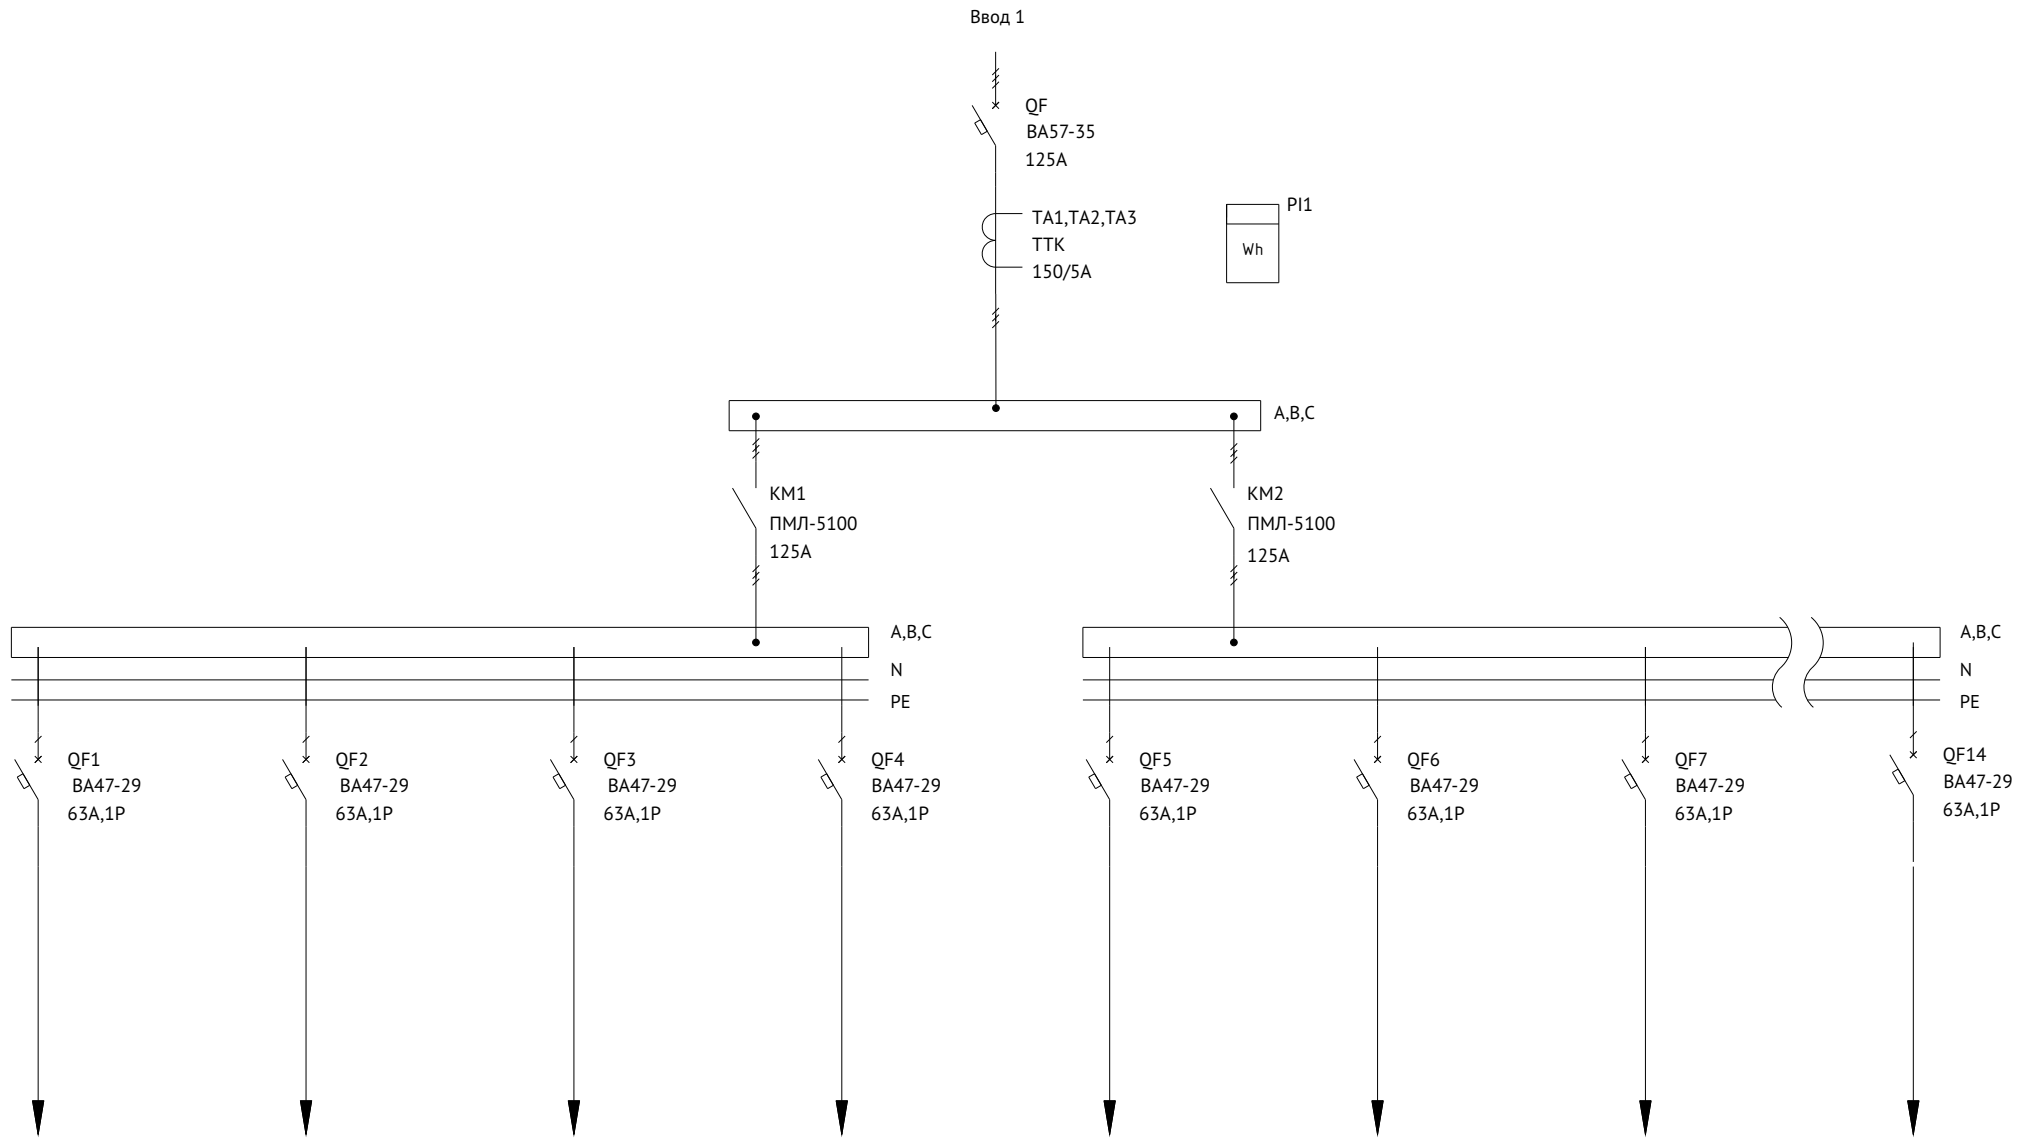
Ввод 1

QF
ВА57-35
125А

ТА1,ТА2,ТА3
ТТК
150/5А

PI1
Wh

A,B,C

КМ1
ПМЛ-5100
125А

КМ2
ПМЛ-5100
125А

A,B,C
N
PE

A,B,C
N
PE

QF1
ВА47-29
63А,1Р

QF2
ВА47-29
63А,1Р

QF3
ВА47-29
63А,1Р

QF4
ВА47-29
63А,1Р

QF5
ВА47-29
63А,1Р

QF6
ВА47-29
63А,1Р

QF7
ВА47-29
63А,1Р

QF14
ВА47-29
63А,1Р